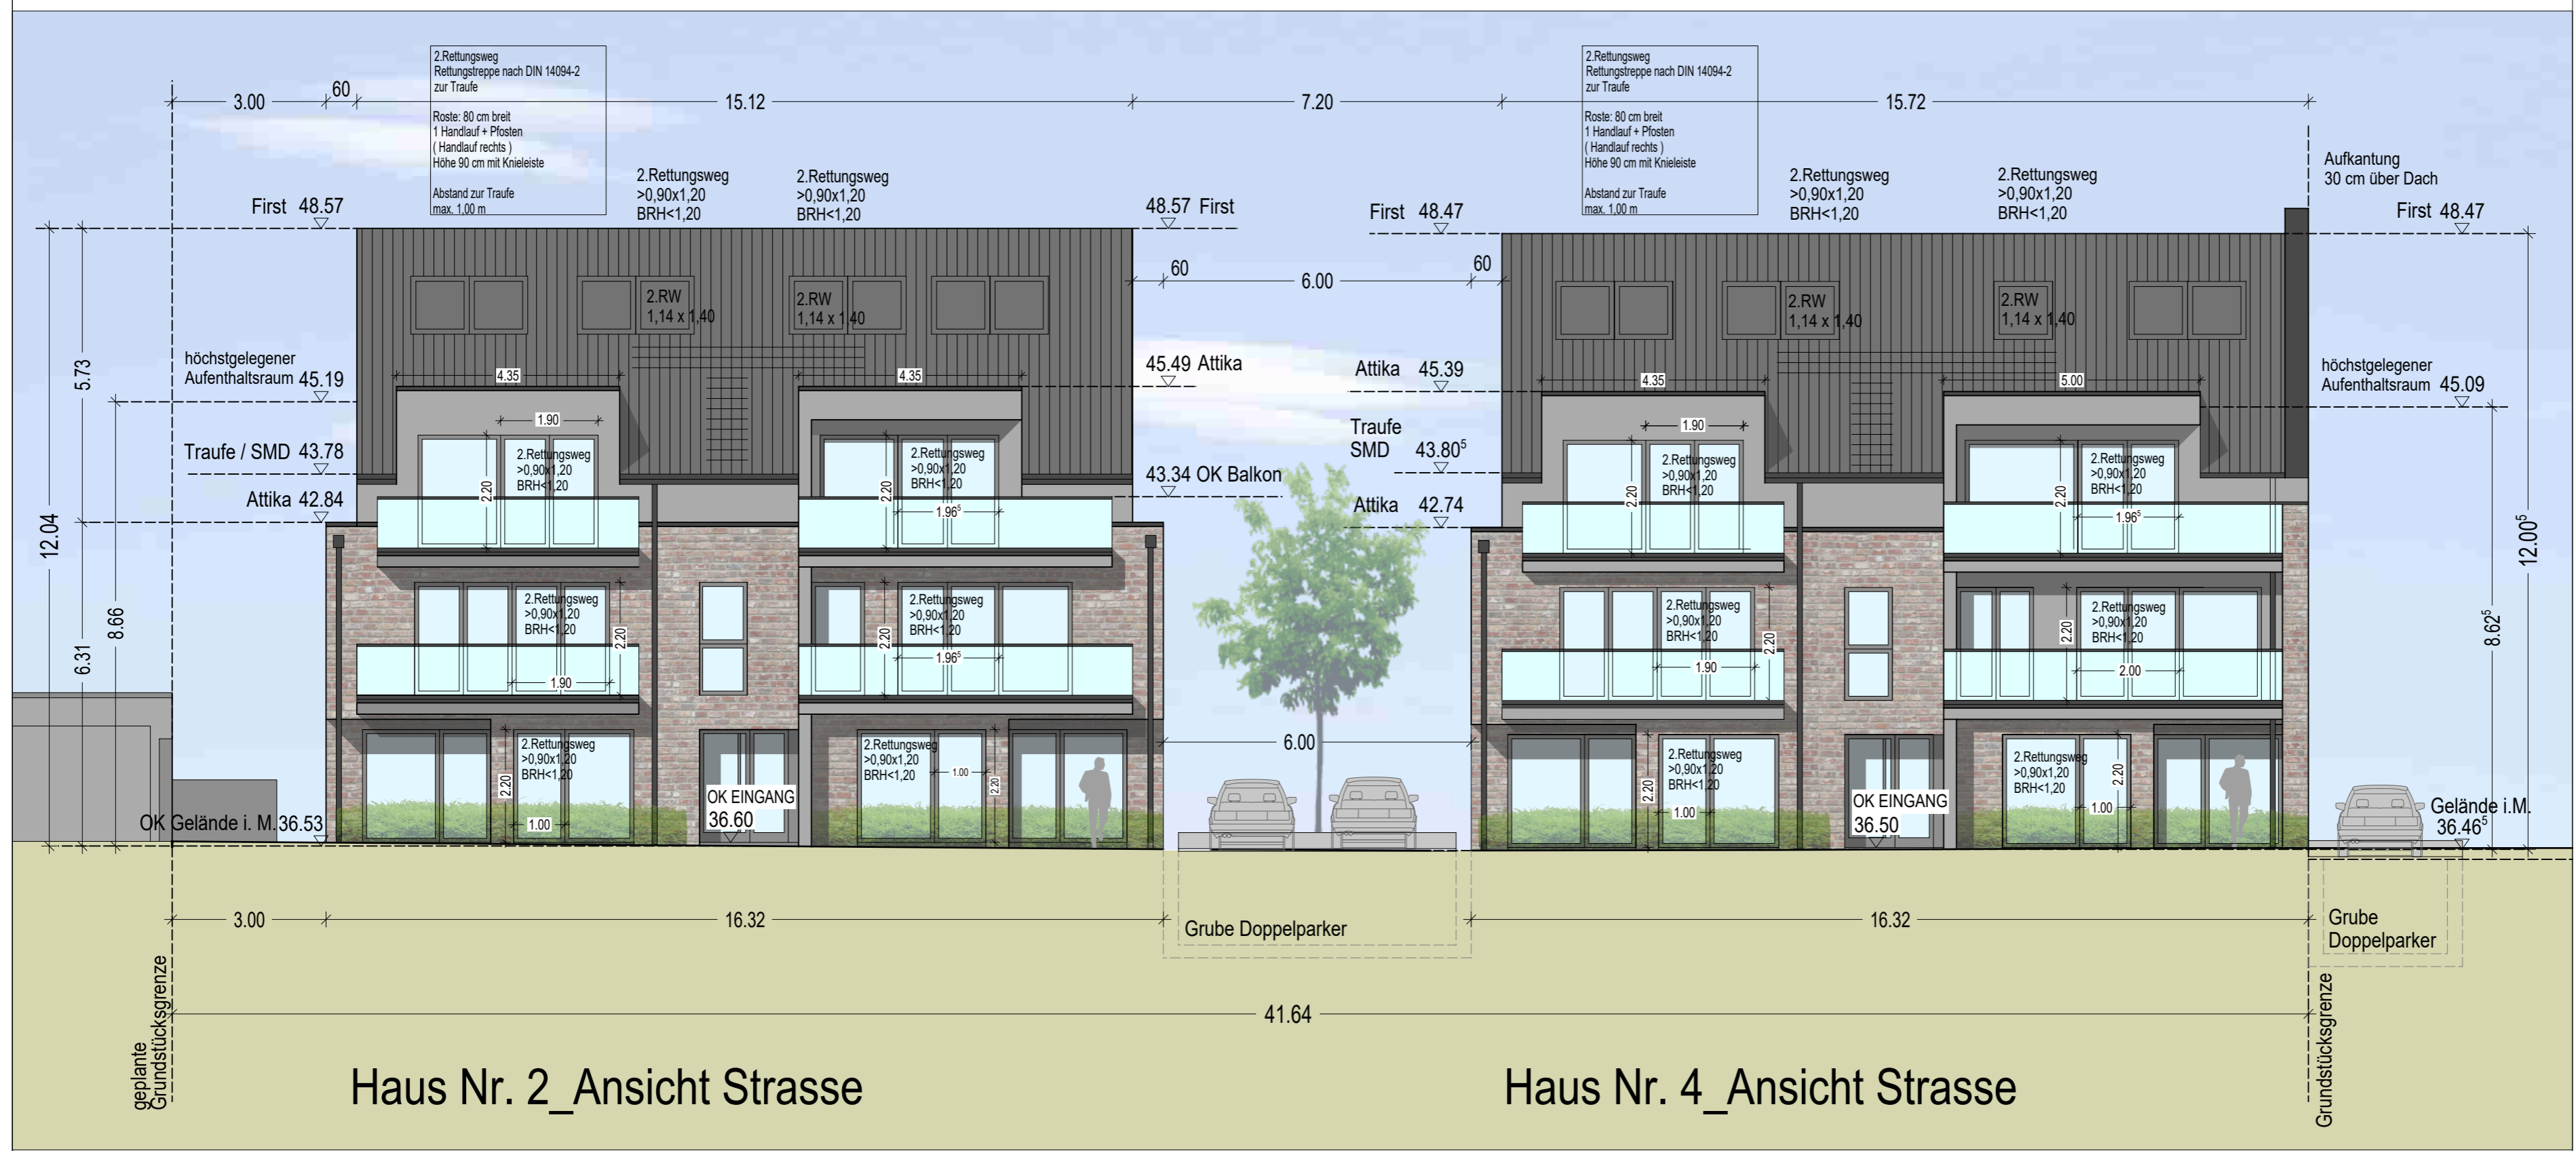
2.Rettungsweg
Rettungstreppe nach DIN 14094-2
zur Traufe

Roste: 80 cm breit
1 Handlauf + Pfosten
( Handlauf rechts )
Höhe 90 cm mit Knieleiste

Abstand zur Traufe
max. 1,00 m

2.Rettungsweg
Rettungstreppe nach DIN 14094-2
zur Traufe

Roste: 80 cm breit
1 Handlauf + Pfosten
( Handlauf rechts )
Höhe 90 cm mit Knieleiste

Abstand zur Traufe
max. 1,00 m

3.00 60 15.12 7.20 15.72

2.Rettungsweg >0,90x1,20 BRH<1,20
2.Rettungsweg >0,90x1,20 BRH<1,20
2.Rettungsweg >0,90x1,20 BRH<1,20
2.Rettungsweg >0,90x1,20 BRH<1,20

Aufkantung
30 cm über Dach

First 48.57
48.57 First
First 48.47
First 48.47

60 6.00 60

2.RW 1,14 x 1,40
2.RW 1,14 x 1,40
2.RW 1,14 x 1,40
2.RW 1,14 x 1,40

5.73
höchstgelegener Aufenthaltsraum 45.19
4.35 4.35
45.49 Attika
Attika 45.39
4.35 5.00
höchstgelegener Aufenthaltsraum 45.09

1.90
Traufe / SMD 43.78
Traufe SMD 43.80$^5$
1.90
43.34 OK Balkon
Attika 42.84
Attika 42.74

2.Rettungsweg >0,90x1,20 BRH<1,20
2.20
1.96$^5$

12.04
8.66
6.31
12.00$^5$
8.62$^5$

1.90
1.96$^5$
2.00

6.00
OK EINGANG 36.60
OK EINGANG 36.50
1.00
OK Gelände i. M. 36.53
Gelände i.M. 36.46$^5$

3.00 16.32 16.32
Grube Doppelparker
Grube Doppelparker
41.64

geplante Grundstücksgrenze
Grundstücksgrenze

Haus Nr. 2_Ansicht Strasse
Haus Nr. 4_Ansicht Strasse